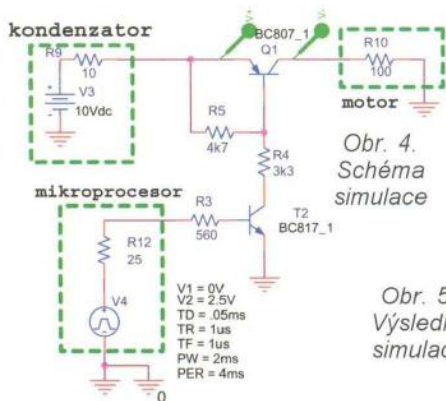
kondenzator

R9
10
V3
10Vdc

BC807_1
Q1

R10
100
motor

R5
4k7

R4
3k3

Obr. 4.
Schéma
simulace

mikroprocesor

R3
560

T2
BC817_1

R12
25

V4

V1 = 0V
V2 = 2.5V
TD = .05ms
TR = 1us
TF = 1us
PW = 2ms
PER = 4ms

0

Obr. 5
Výsledi
simulac